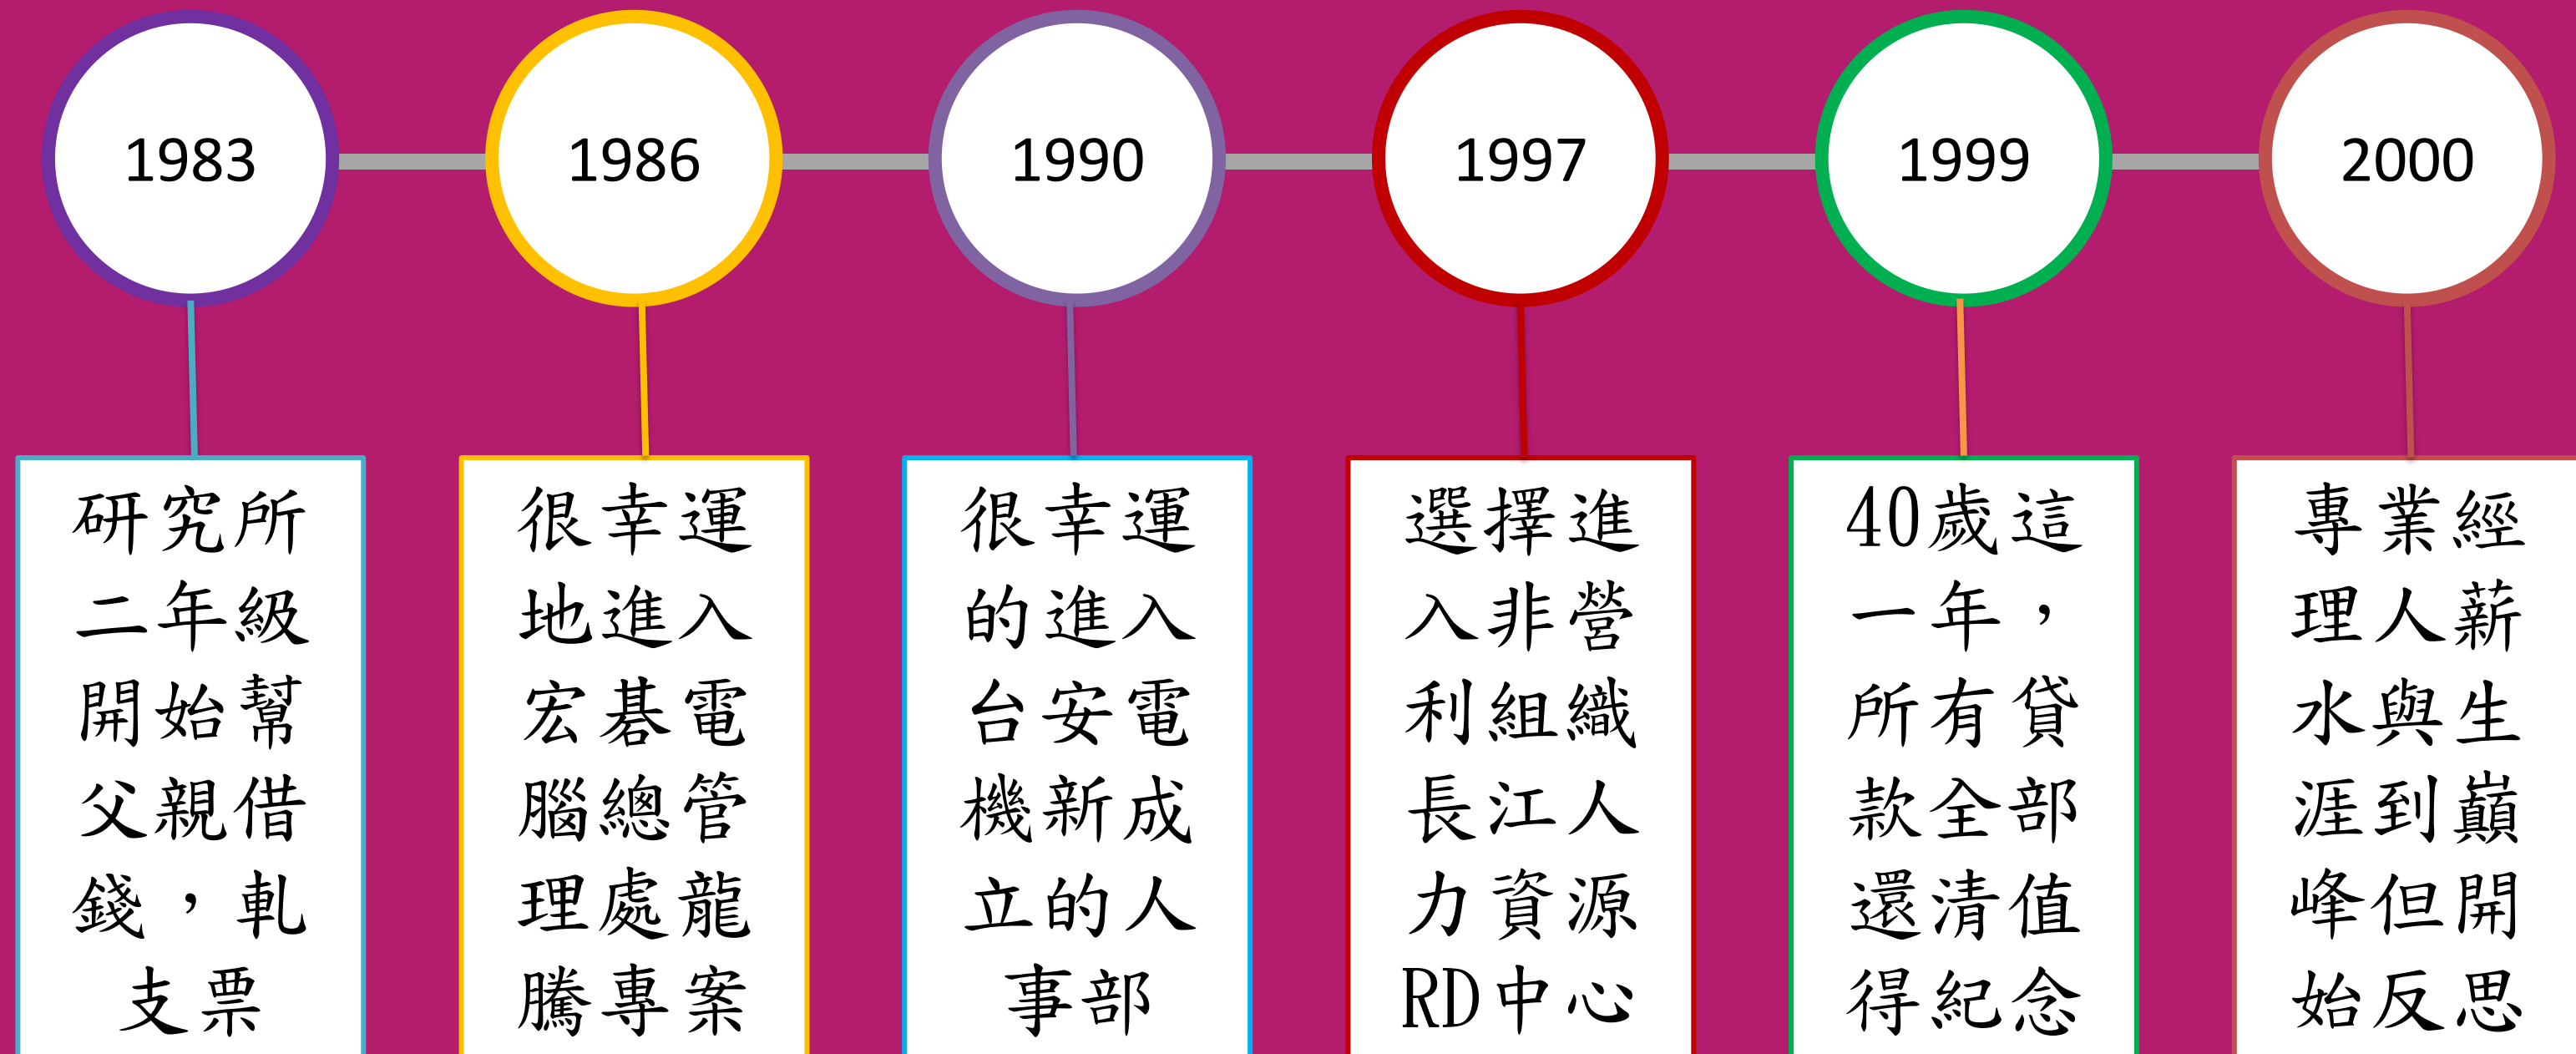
1983

研究所二年級開始幫父親借錢，軋支票

1986

很幸運地進入宏碁電腦總管理處龍騰專案

1990

很幸運的進入台安電機新成立的人事部

1997

選擇進入非營利組織長江人力資源RD中心

1999

40歲這一年，所有貸款全部還清值得紀念

2000

專業經理人薪水與生涯到巔峰但開始反思